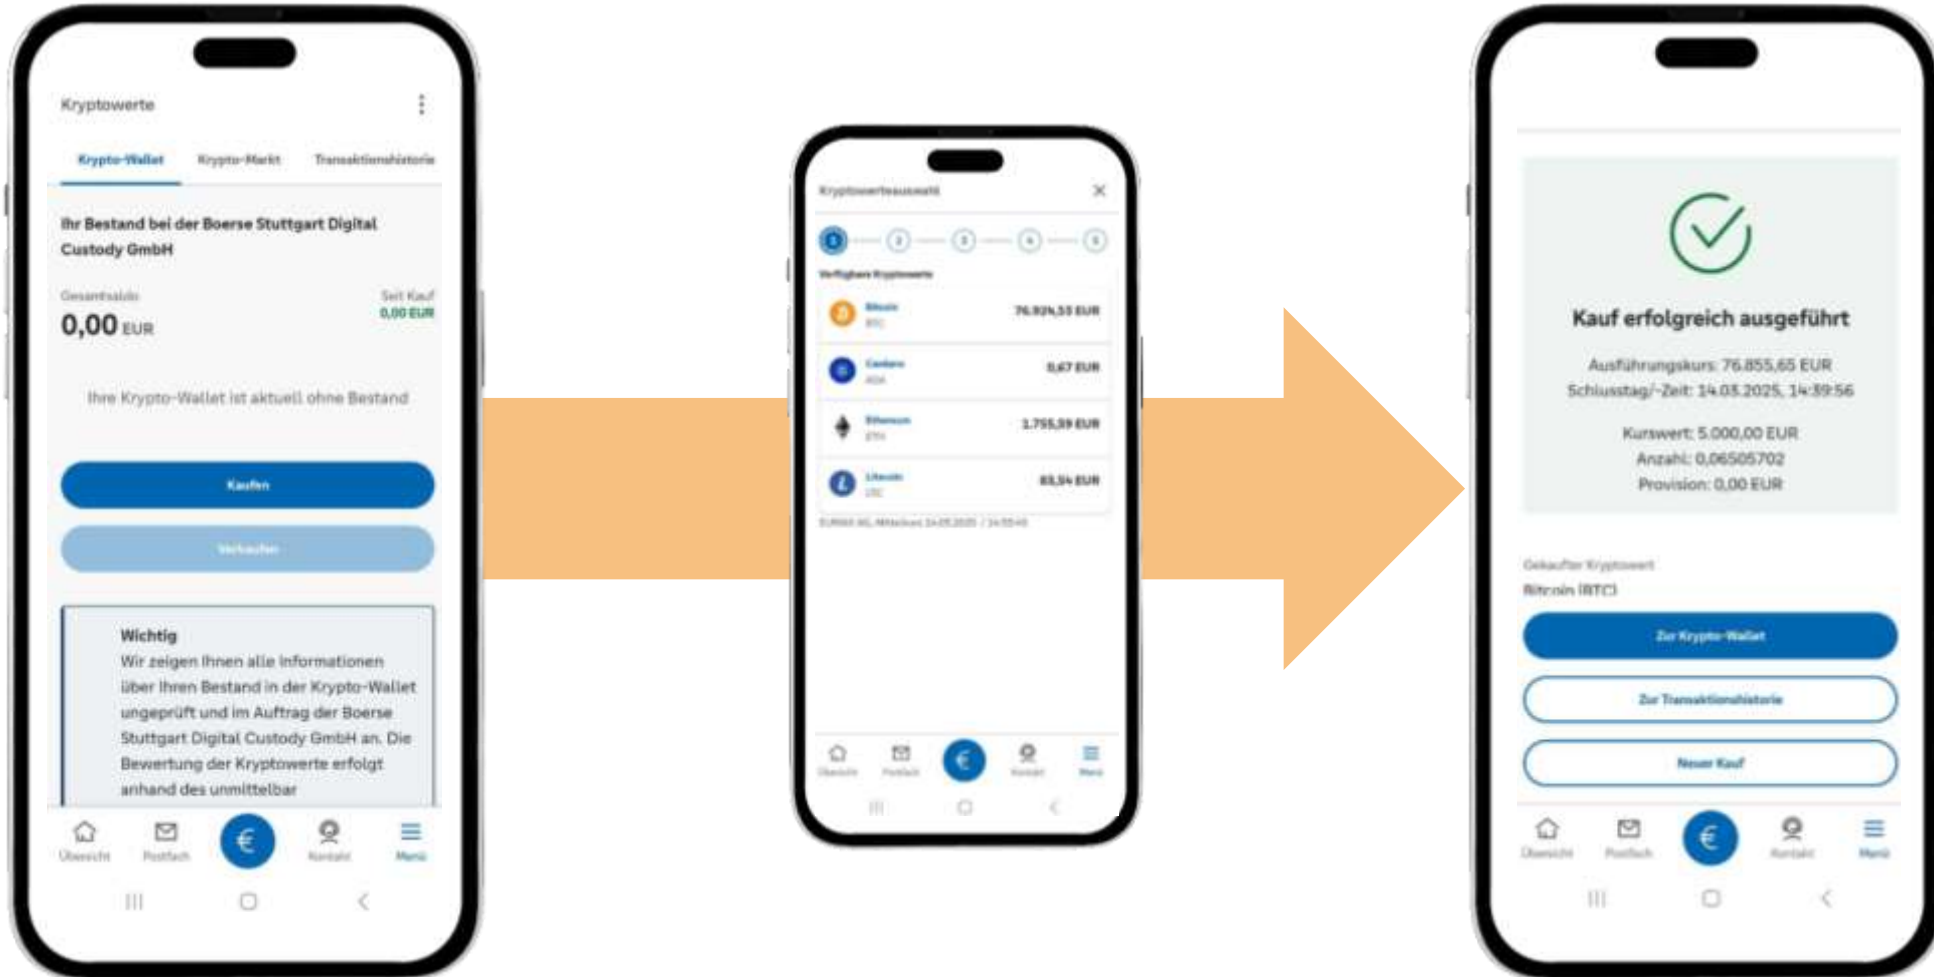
Kryptowerte

Krypto-Wallet Krypto-Markt Transaktionshistorie

Ihr Bestand bei der Boerse Stuttgart Digital Custody GmbH

Gesamtsaldo
0,00 EUR

Seit Kauf
0,00 EUR

Ihre Krypto-Wallet ist aktuell ohne Bestand

Kaufen

Verkaufen

Wichtig
Wir zeigen Ihnen alle Informationen über Ihren Bestand in der Krypto-Wallet ungeprüft und im Auftrag der Boerse Stuttgart Digital Custody GmbH an. Die Bewertung der Kryptowerte erfolgt anhand des unmittelbar

Übersicht Postfach € Kontakt Menü

Kryptowerteauswahl

1 2 3 4 5

Verfügbare Kryptowerte

Bitcoin BTC 76.924,53 EUR

Cardano ADA 0,67 EUR

Ethereum ETH 1.755,59 EUR

Litecoin LTC 83,54 EUR

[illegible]

Übersicht Postfach € Kontakt Menü

Kauf erfolgreich ausgeführt

Ausführungskurs: 76.855,65 EUR
Schlusstag/-Zeit: 14.03.2025, 14:39:56

Kurswert: 5.000,00 EUR
Anzahl: 0,06505702
Provision: 0,00 EUR

Gekaufter Kryptowert
Bitcoin (BTC)

Zur Krypto-Wallet

Zur Transaktionshistorie

Neuer Kauf

Übersicht Postfach € Kontakt Menü